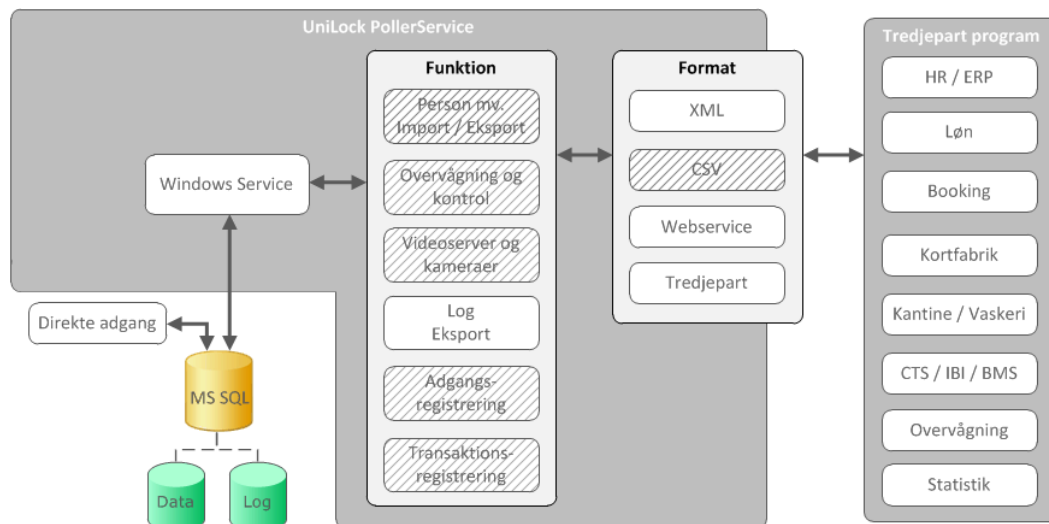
UniLock PollerService

Windows Service

Funktion

Person mv. Import / Eksport

Overvågning og kontrol

Videoserver og kameraer

Log Eksport

Adgangsregistrering

Transaktionsregistrering

Format

XML

CSV

Webservice

Tredjepart

Tredjepart program

HR / ERP

Løn

Booking

Kortfabrik

Kantine / Vaskeri

CTS / IBI / BMS

Overvågning

Statistik

Direkte adgang

MS SQL

Data

Log